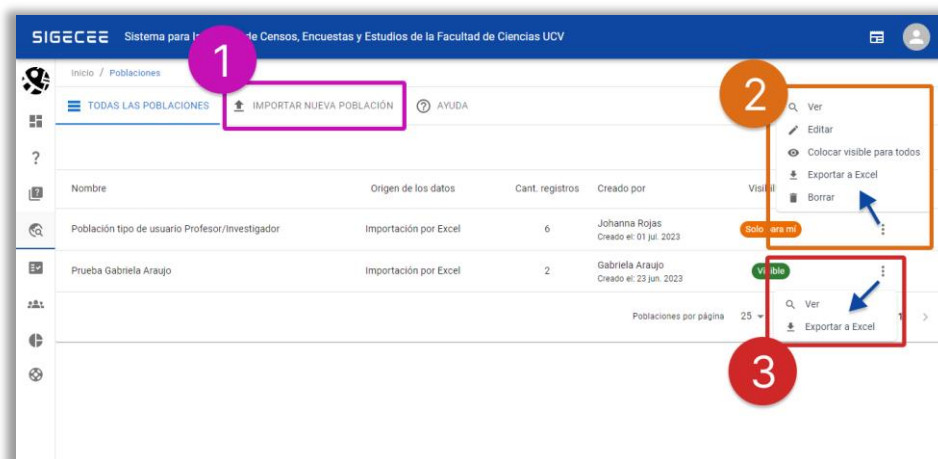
SIGECEE Sistema para l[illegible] de Censos, Encuestas y Estudios de la Facultad de Ciencias UCV

Inicio / Poblaciones

1

TODAS LAS POBLACIONES

IMPORTAR NUEVA POBLACIÓN

AYUDA

2

Ver
Editar
Colocar visible para todos
Exportar a Excel
Borrar

| Nombre | Origen de los datos | Cant. registros | Creado por | Visibl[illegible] |
|---|---|---|---|---|
| Población tipo de usuario Profesor/Investigador | Importación por Excel | 6 | Johanna Rojas Creado el: 01 jul. 2023 | Solo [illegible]ara mí |
| Prueba Gabriela Araujo | Importación por Excel | 2 | Gabriela Araujo Creado el: 23 jun. 2023 | Vi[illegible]ible |

Ver
Exportar a Excel

Poblaciones por página 25

1

3